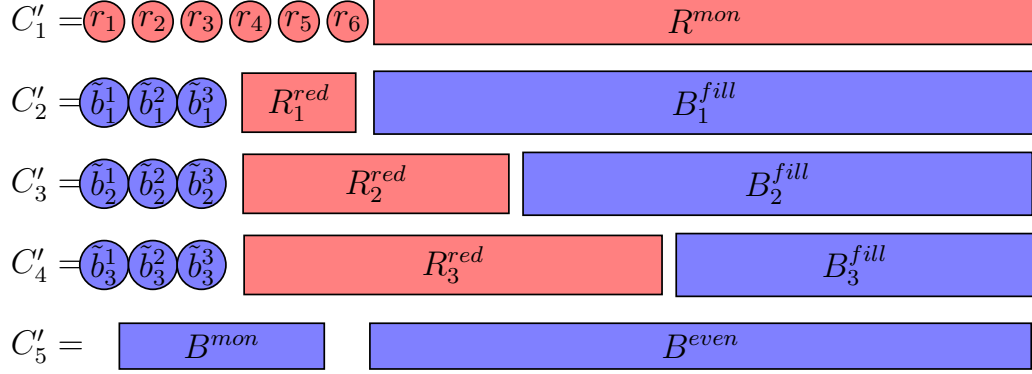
$C'_1 =$ $r_1$ $r_2$ $r_3$ $r_4$ $r_5$ $r_6$ $R^{mon}$

$C'_2 =$ $\tilde{b}_1^1$ $\tilde{b}_1^2$ $\tilde{b}_1^3$ $R_1^{red}$ $B_1^{fill}$

$C'_3 =$ $\tilde{b}_2^1$ $\tilde{b}_2^2$ $\tilde{b}_2^3$ $R_2^{red}$ $B_2^{fill}$

$C'_4 =$ $\tilde{b}_3^1$ $\tilde{b}_3^2$ $\tilde{b}_3^3$ $R_3^{red}$ $B_3^{fill}$

$C'_5 =$ $B^{mon}$ $B^{even}$